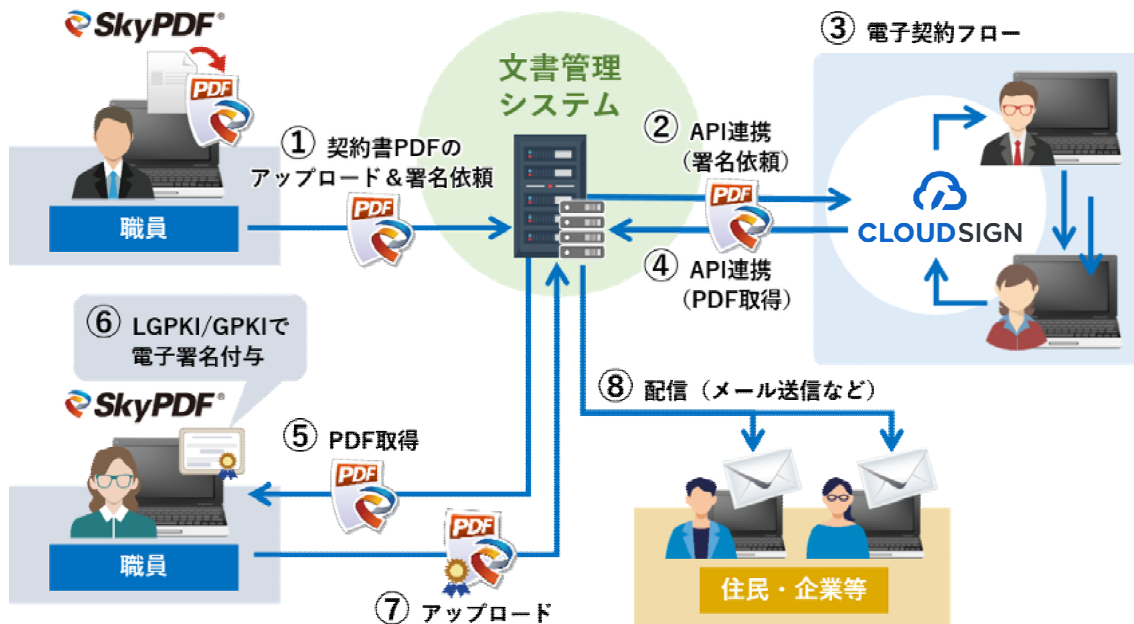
SkyPDF®

PDF

職員

① 契約書PDFのアップロード＆署名依頼

PDF

文書管理システム

② API連携（署名依頼）

PDF

④ API連携（PDF取得）

③ 電子契約フロー

CLOUDSIGN

⑥ LGPKI/GPKIで電子署名付与

SkyPDF®

職員

⑤ PDF取得

PDF

PDF

⑦ アップロード

⑧ 配信（メール送信など）

住民・企業等